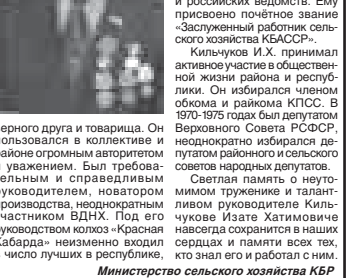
и российских ведомств. Ему присвоено почётное звание «Заслуженный работник сельского хозяйства КБАССР».

Кильчуков И.Х. принимал активное участие в общественной жизни района и республики. Он избирался членом обкома и райкома КПСС. В 1970-1975 годах был депутатом Верховного Совета РСФСР, неоднократно избирался депутатом районного и сельского советов народных депутатов.

Светлая память о неутомимом труженике и талантливом руководителе Кильчукове Изате Хатимовиче навсегда сохранится в наших сердцах и памяти всех тех, кто знал его и работал с ним.

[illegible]ерного друга и товарища. Он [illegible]ользовался в коллективе и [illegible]айоне огромным авторитетом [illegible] уважением. Был требова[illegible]ельным и справедливым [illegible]уководителем, новатором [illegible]роизводства, неоднократным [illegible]частником ВДНХ. Под его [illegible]уководством колхоз «Красная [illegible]абарда» неизменно входил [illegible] число лучших в республике,

Министерство сельского хозяйства КБР